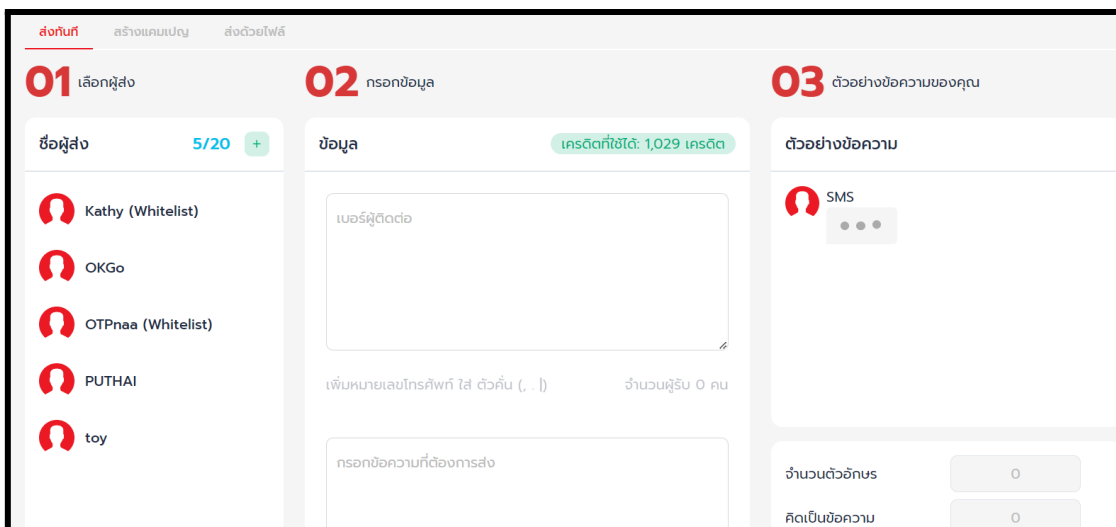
ส่งทันที สร้างแคมเปญ ส่งด้วยไฟล์

01 เลือกผู้ส่ง

ชื่อผู้ส่ง 5/20 +

Kathy (Whitelist)

OKGo

OTPnaa (Whitelist)

PUTHAI

toy

02 กรอกข้อมูล

ข้อมูล เครดิตที่ใช้ได้: 1,029 เครดิต

เบอร์ผู้ติดต่อ

เพิ่มหมายเลขโทรศัพท์ ใส่ ตัวคั่น (, . |) จำนวนผู้รับ 0 คน

กรอกข้อความที่ต้องการส่ง

03 ตัวอย่างข้อความของคุณ

ตัวอย่างข้อความ

SMS

จำนวนตัวอักษร 0

คิดเป็นข้อความ 0